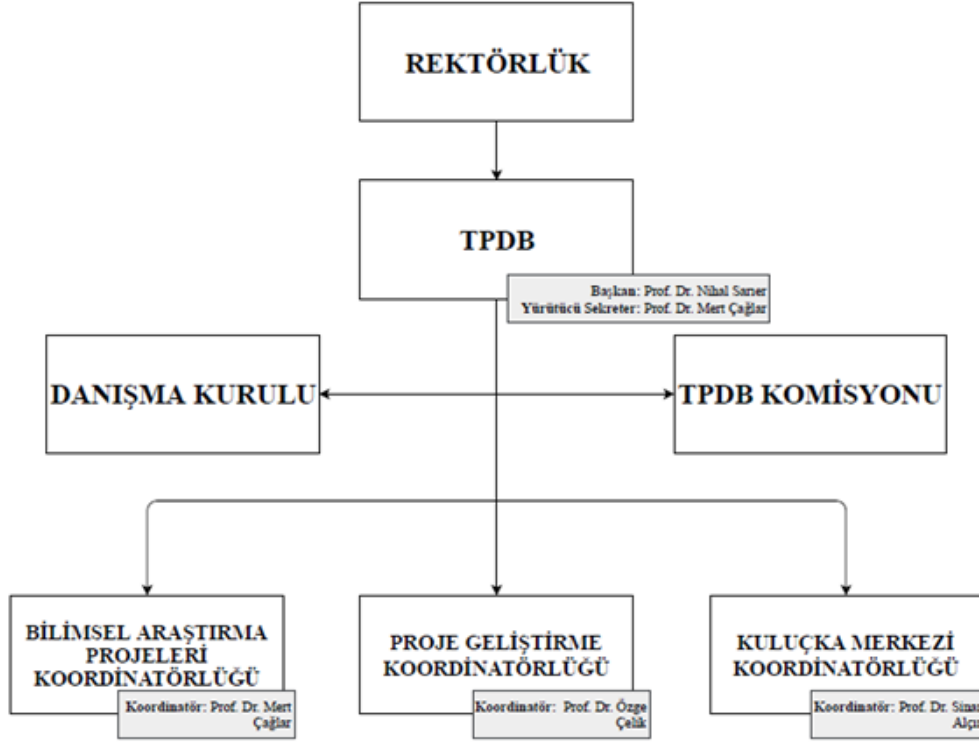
REKTÖRLÜK

TPDB

Başkan: Prof. Dr. Nihal Sarıer
Yürütücü Sekreter: Prof. Dr. Mert Çağlar

DANIŞMA KURULU

TPDB KOMİSYONU

BİLİMSEL ARAŞTIRMA PROJELERİ KOORDİNATÖRLÜĞÜ

Koordinatör: Prof. Dr. Mert Çağlar

PROJE GELİŞTİRME KOORDİNATÖRLÜĞÜ

Koordinatör: Prof. Dr. Özge Çelik

KULUÇKA MERKEZİ KOORDİNATÖRLÜĞÜ

Koordinatör: Prof. Dr. Sina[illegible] Alçı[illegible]